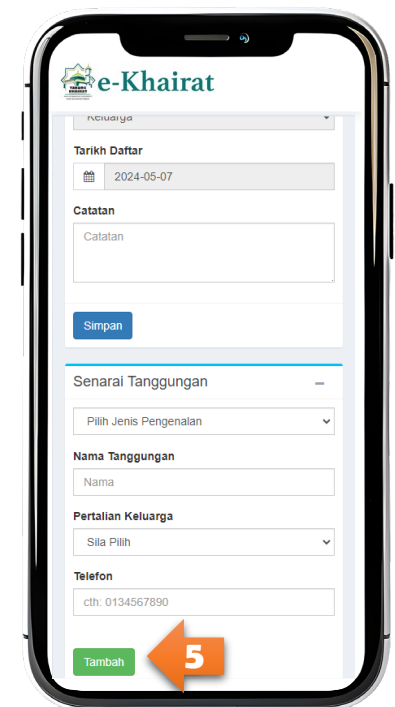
e-Khairat

Keluarga

Tarikh Daftar

2024-05-07

Catatan

Catatan

Simpan

Senarai Tanggungan

−

Pilih Jenis Pengenalan

Nama Tanggungan

Nama

Pertalian Keluarga

Sila Pilih

Telefon

cth: 0134567890

Tambah

5